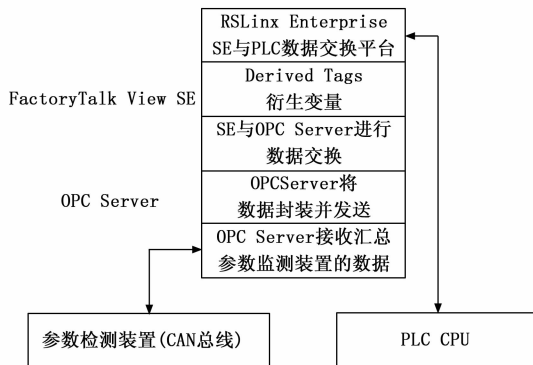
RSLinx Enterprise
SE与PLC数据交换平台

FactoryTalk View SE

Derived Tags
衍生变量

SE与OPC Server进行
数据交换

OPC Server

OPCServer将
数据封装并发送

OPC Server接收汇总
参数监测装置的数据

参数检测装置(CAN总线)

PLC CPU